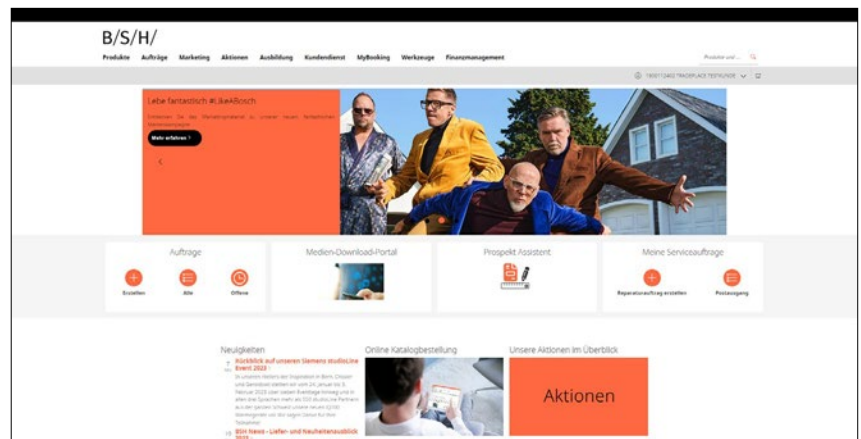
B/S/H/

Produkte Aufträge Marketing Aktionen Ausbildung Kundendienst MyBooking Werkzeuge Finanzmanagement

Produkte und ...

1930112402 TRADEPLACE TESTKUNDE

Lebe fantastisch #LikeABosch

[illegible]

Mehr erfahren

Aufträge

Erstellen Alle Offene

Medien-Download-Portal

Prospekt Assistent

Meine Serviceaufträge

Reparaturauftrag erstellen Posteingang

Neuigkeiten

Rückblick auf unseren Siemens studioLine Event 2023

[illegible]

BSH News - Liefer- und Neuheitenausblick 2023

Online Katalogbestellung

Unsere Aktionen im Überblick

Aktionen